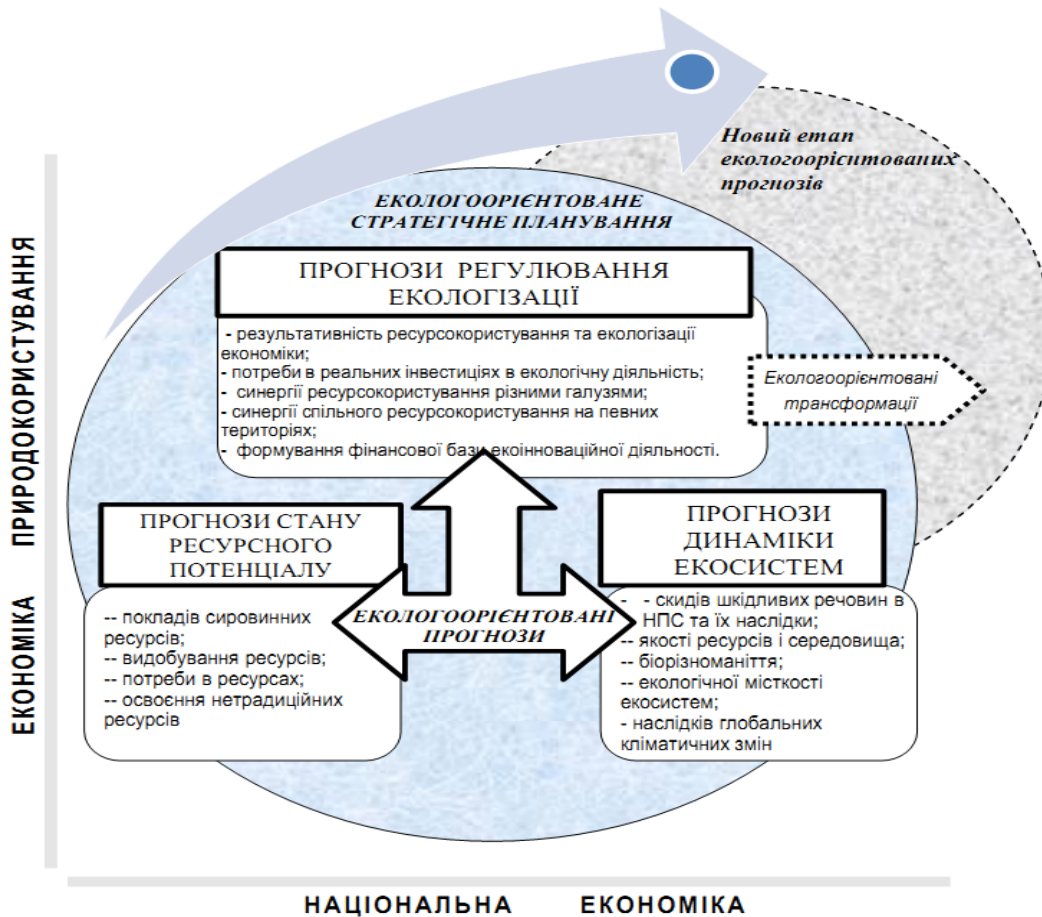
Новий етап екологоорієнтованих прогнозів

ЕКОЛОГООРІЄНТОВАНЕ СТРАТЕГІЧНЕ ПЛАНУВАННЯ

ПРОГНОЗИ РЕГУЛЮВАННЯ ЕКОЛОГІЗАЦІЇ

- результативність ресурсокористування та екологізації економіки;
- потреби в реальних інвестиціях в екологічну діяльність;
- синергії ресурсокористування різними галузями;
- синергії спільного ресурсокористування на певних територіях;
- формування фінансової бази екоінноваційної діяльності.

Екологоорієнтовані трансформації

ПРОГНОЗИ СТАНУ РЕСУРСНОГО ПОТЕНЦІАЛУ

-- покладів сировинних ресурсів;
-- видобування ресурсів;
-- потреби в ресурсах;
-- освоєння нетрадиційних ресурсів

ЕКОЛОГООРІЄНТОВАНІ ПРОГНОЗИ

ПРОГНОЗИ ДИНАМІКИ ЕКОСИСТЕМ

- - скидів шкідливих речовин в НПС та їх наслідки;
-- якості ресурсів і середовища;
-- біорізноманіття;
-- екологічної місткості екосистем;
- наслідків глобальних кліматичних змін

ЕКОНОМІКА ПРИРОДОКОРИСТУВАННЯ

НАЦІОНАЛЬНА ЕКОНОМІКА